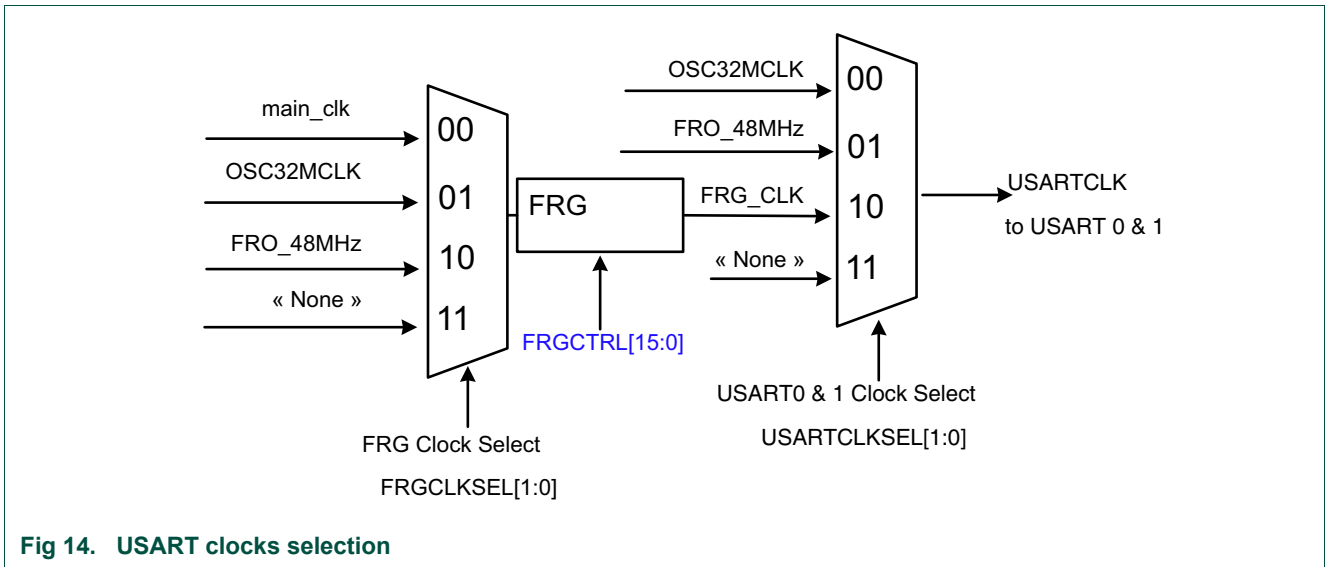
main_clk
00
OSC32MCLK
01
FRO_48MHz
10
« None »
11

FRG
FRGCTRL[15:0]

FRG Clock Select
FRGCLKSEL[1:0]

OSC32MCLK
00
FRO_48MHz
01
FRG_CLK
10
« None »
11

USARTCLK
to USART 0 & 1

USART0 & 1 Clock Select
USARTCLKSEL[1:0]

Fig 14. USART clocks selection